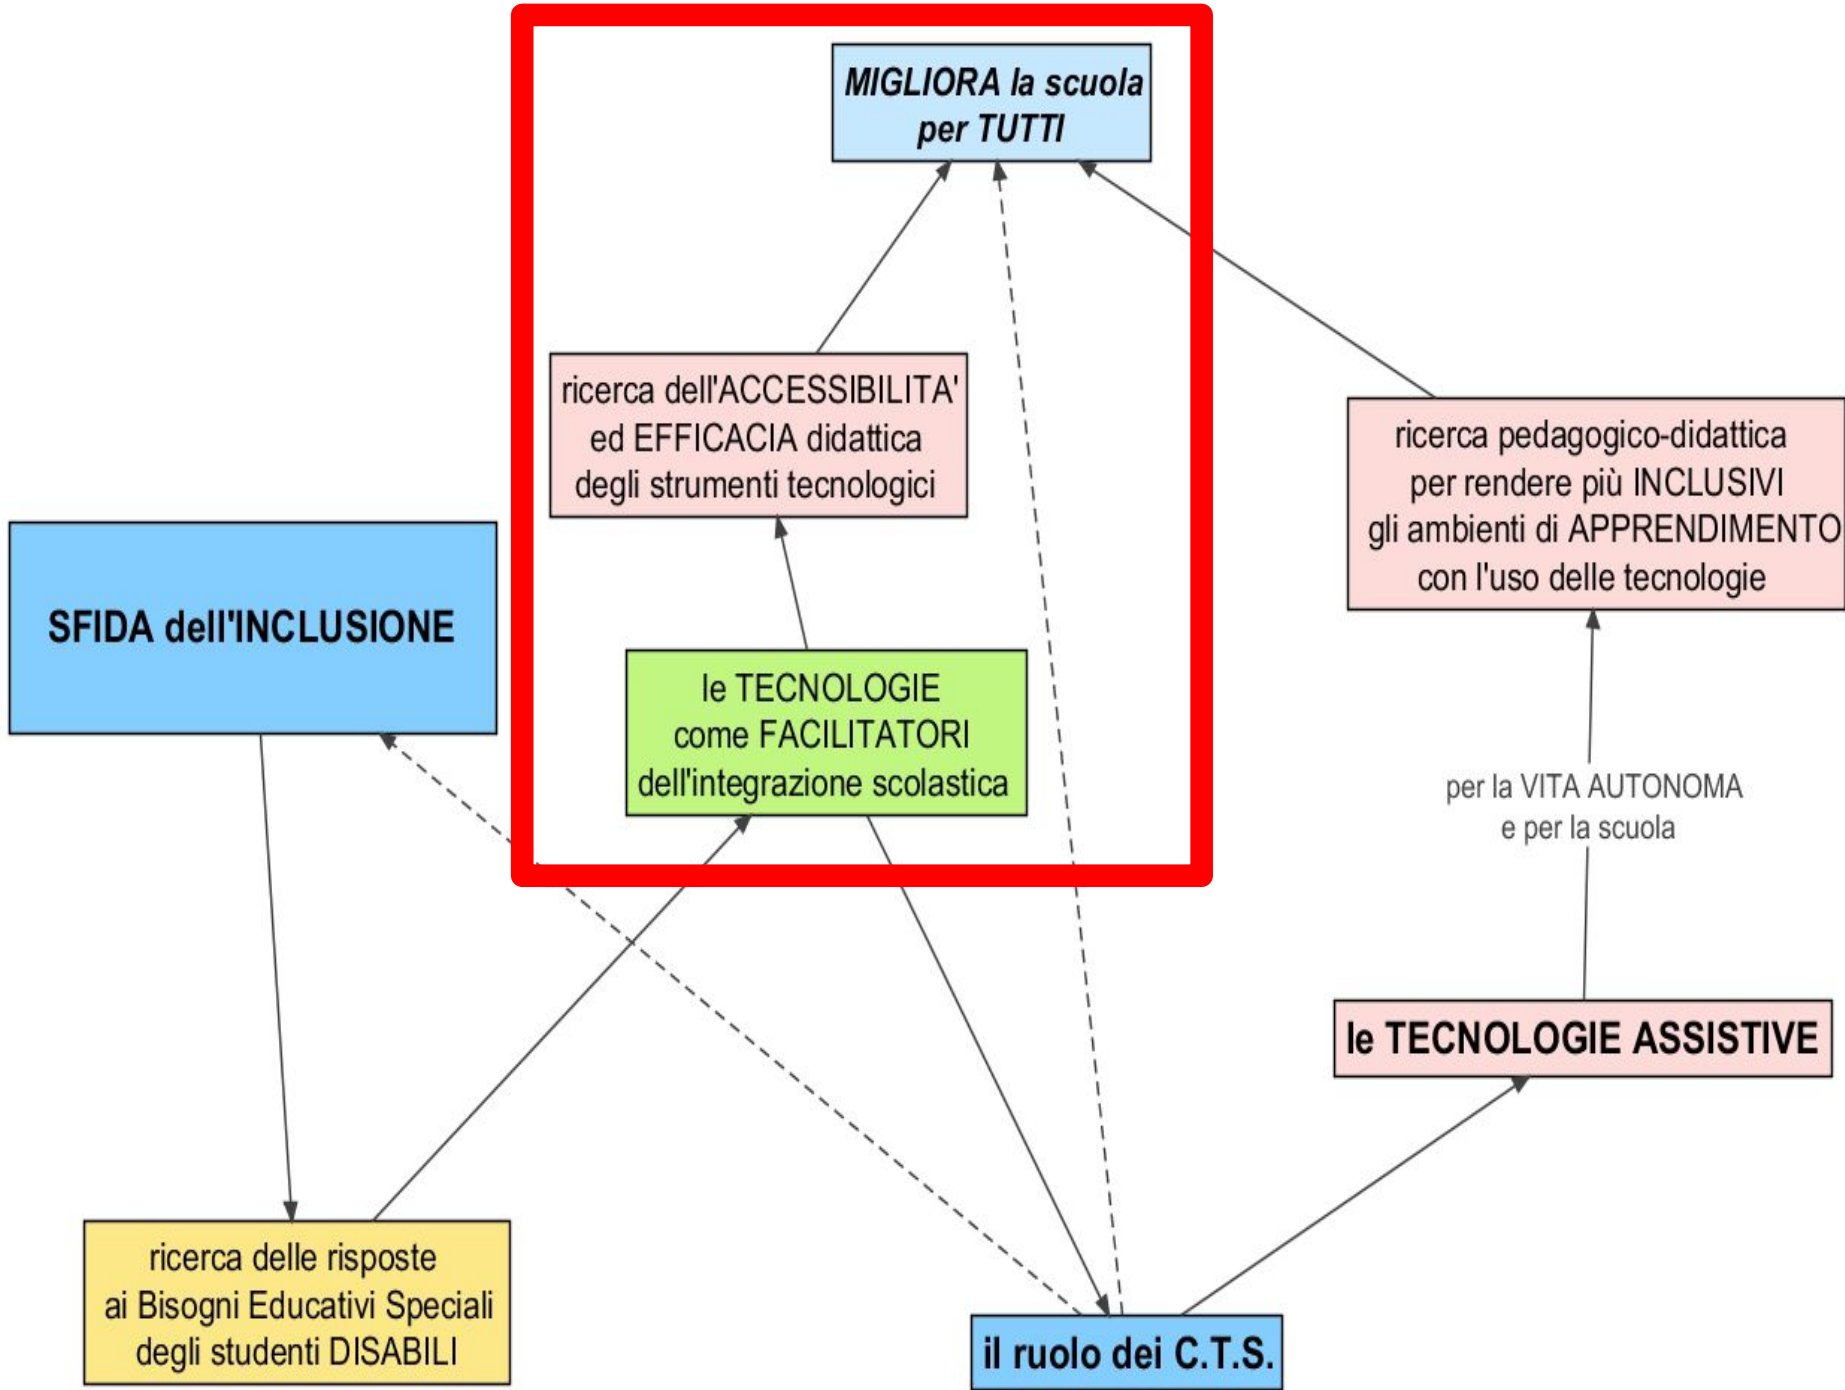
MIGLIORA la scuola per TUTTI

ricerca dell'ACCESSIBILITA' ed EFFICACIA didattica degli strumenti tecnologici

ricerca pedagogico-didattica per rendere più INCLUSIVI gli ambienti di APPRENDIMENTO con l'uso delle tecnologie

SFIDA dell'INCLUSIONE

le TECNOLOGIE come FACILITATORI dell'integrazione scolastica

per la VITA AUTONOMA e per la scuola

le TECNOLOGIE ASSISTIVE

ricerca delle risposte ai Bisogni Educativi Speciali degli studenti DISABILI

il ruolo dei C.T.S.